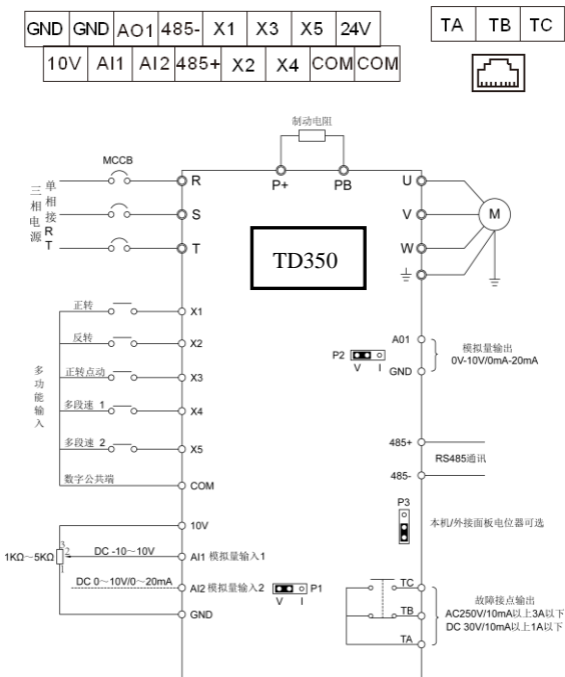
| GND | GND | AO1 | 485- | X1 | X3 | X5 | 24V |
|---|---|---|---|---|---|---|---|
| 10V | AI1 | AI2 | 485+ | X2 | X4 | COM | COM |

| TA | TB | TC |
|---|---|---|

制动电阻

MCCB

三相电源

单相接R T

R

S

T

P+

PB

U

V

W

M

TD350

正转

X1

反转

X2

多功能输入

正转点动

X3

多段速 1

X4

多段速 2

X5

数字公共端

COM

10V

1KΩ～5KΩ

DC -10～10V

AI1 模拟量输入1

DC 0～10V/0～20mA

AI2 模拟量输入2

P1

V I

GND

A01

P2

V I

GND

模拟量输出 0V-10V/0mA-20mA

485+

RS485通讯

485-

P3

本机/外接面板电位器可选

TC

TB

TA

故障接点输出 AC250V/10mA以上3A以下 DC 30V/10mA以上1A以下